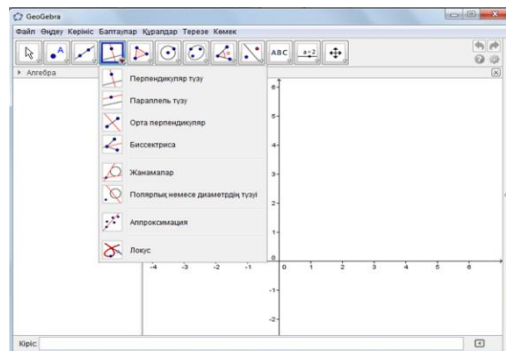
GeoGebra

Файл Өңдеу Келініс Баптаулар Құралдар Терезе Көмек

ABC

a=2

Алгебра

Перпендикуляр түзу

Параллель түзу

Орта перпендикуляр

Биссектриса

Жанамалар

Полярлық немесе диаметрдің түзуі

Аппроксимация

Локус

6
5
4
3
2
1
0
-1
-2

-4 -3 -2 -1 0 1 2 3 4 5 6

Кіріс: